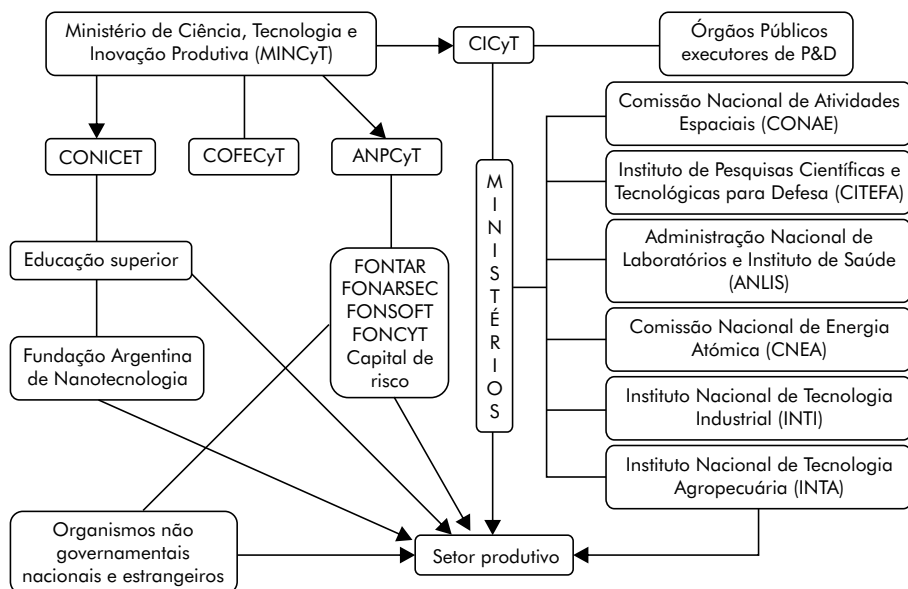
Ministério de Ciência, Tecnologia e Inovação Produtiva (MINCyT)

CICyT

Órgãos Públicos executores de P&D

CONICET

COFECyT

ANPCyT

MINISTÉRIOS

Comissão Nacional de Atividades Espaciais (CONAE)

Instituto de Pesquisas Científicas e Tecnológicas para Defesa (CITEFA)

Administração Nacional de Laboratórios e Instituto de Saúde (ANLIS)

Comissão Nacional de Energia Atómica (CNEA)

Instituto Nacional de Tecnologia Industrial (INTI)

Instituto Nacional de Tecnologia Agropecuária (INTA)

Educação superior

FONTAR FONARSEC FONSOFT FONCYT Capital de risco

Fundação Argentina de Nanotecnologia

Organismos não governamentais nacionais e estrangeiros

Setor produtivo